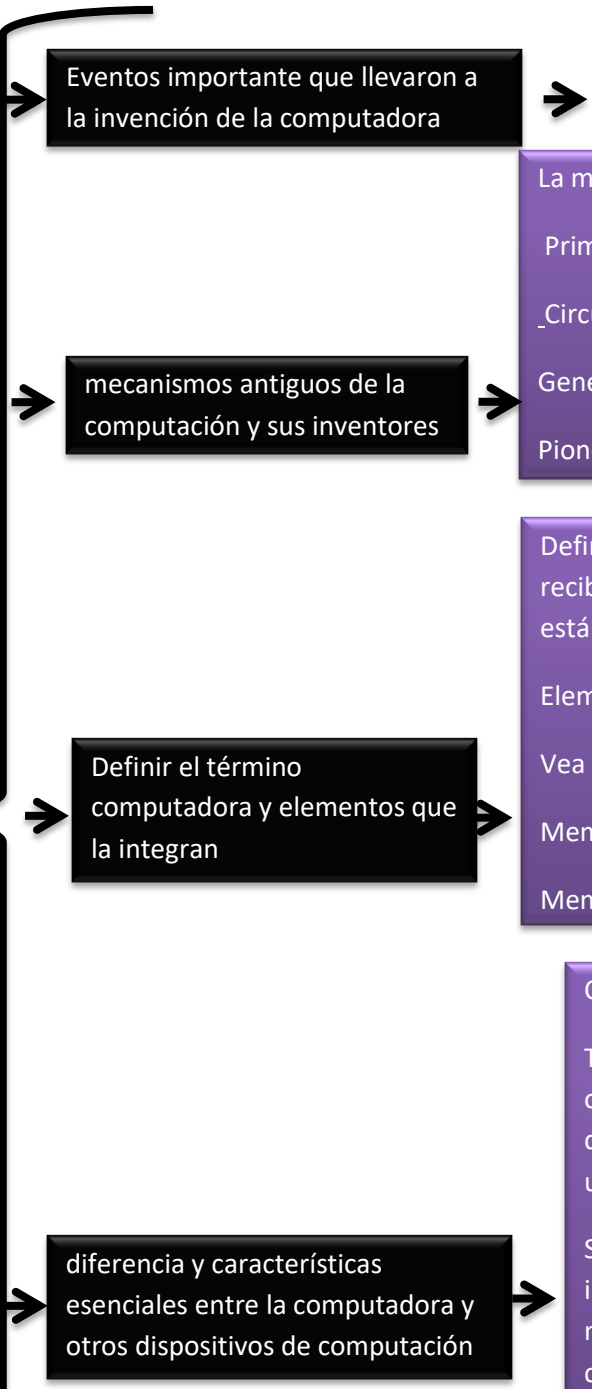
Eventos importante que llevaron a la invención de la computadora

La m

Prim

Circ

Gene

Pion

mecanismos antiguos de la computación y sus inventores

Defi

recib

está

Elem

Vea

Men

Men

Definir el término computadora y elementos que la integran

C

T

c

c

u

S

i

r

c

diferencia y características esenciales entre la computadora y otros dispositivos de computación